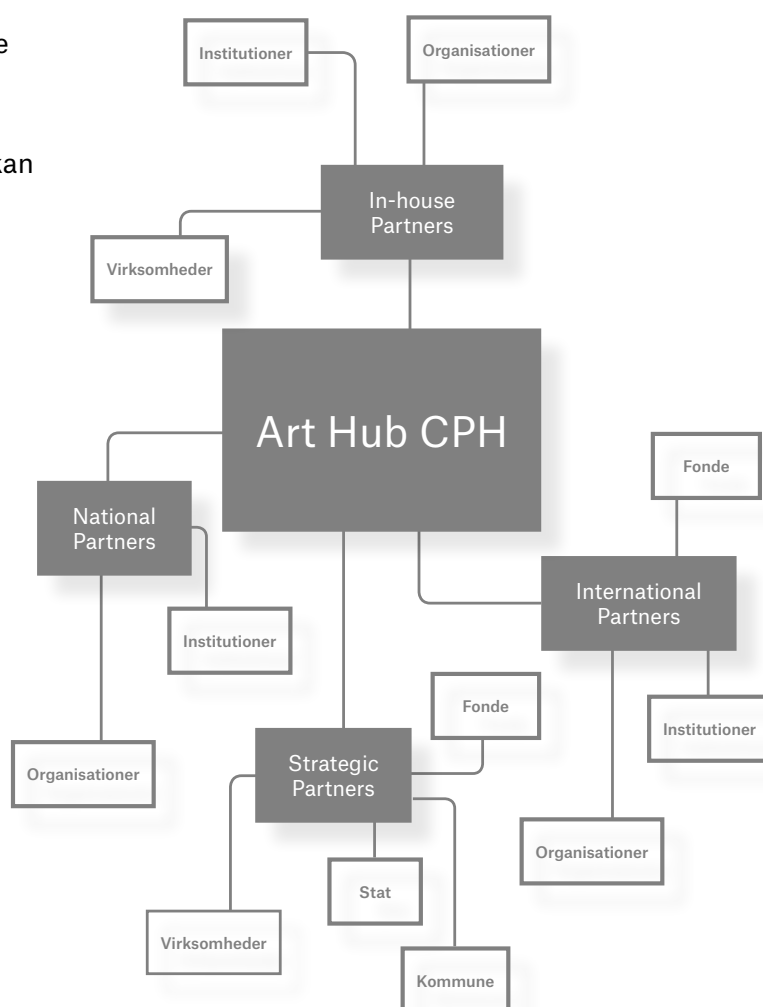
e

kan

Institutioner

Organisationer

In-house Partners

Virksomheder

Art Hub CPH

Fonde

National Partners

International Partners

Institutioner

Fonde

Institutioner

Organisationer

Strategic Partners

Organisationer

Stat

Virksomheder

Kommune